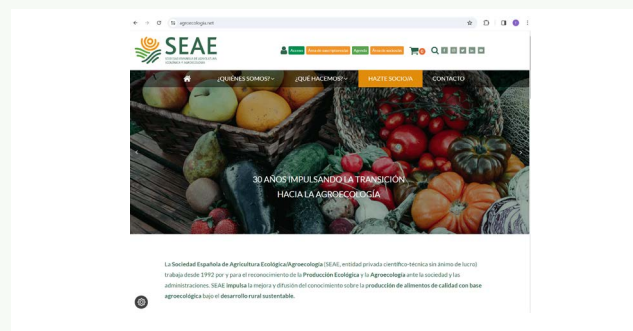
agroecologia.net

SEAE
SOCIEDAD ESPAÑOLA DE AGRICULTURA ECOLÓGICA/AGROECOLOGÍA

Acceso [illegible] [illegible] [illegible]

0

¿QUIENES SOMOS? ¿QUE HACEMOS? HAZTE SOCIO/A CONTACTO

30 AÑOS IMPULSANDO LA TRANSICIÓN HACIA LA AGROECOLOGÍA

La Sociedad Española de Agricultura Ecológica/Agroecología (SEAE, entidad privada científico-técnica sin ánimo de lucro) trabaja desde 1992 por y para el reconocimiento de la Producción Ecológica y la Agroecología ante la sociedad y las administraciones. SEAE impulsa la mejora y difusión del conocimiento sobre la producción de alimentos de calidad con base agroecológica bajo el desarrollo rural sustentable.